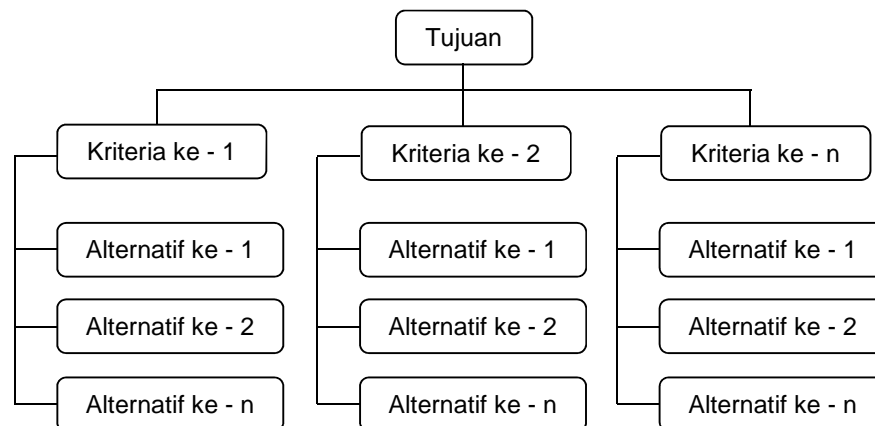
Tujuan

Kriteria ke - 1

Alternatif ke - 1

Alternatif ke - 2

Alternatif ke - n

Kriteria ke - 2

Alternatif ke - 1

Alternatif ke - 2

Alternatif ke - n

Kriteria ke - n

Alternatif ke - 1

Alternatif ke - 2

Alternatif ke - n